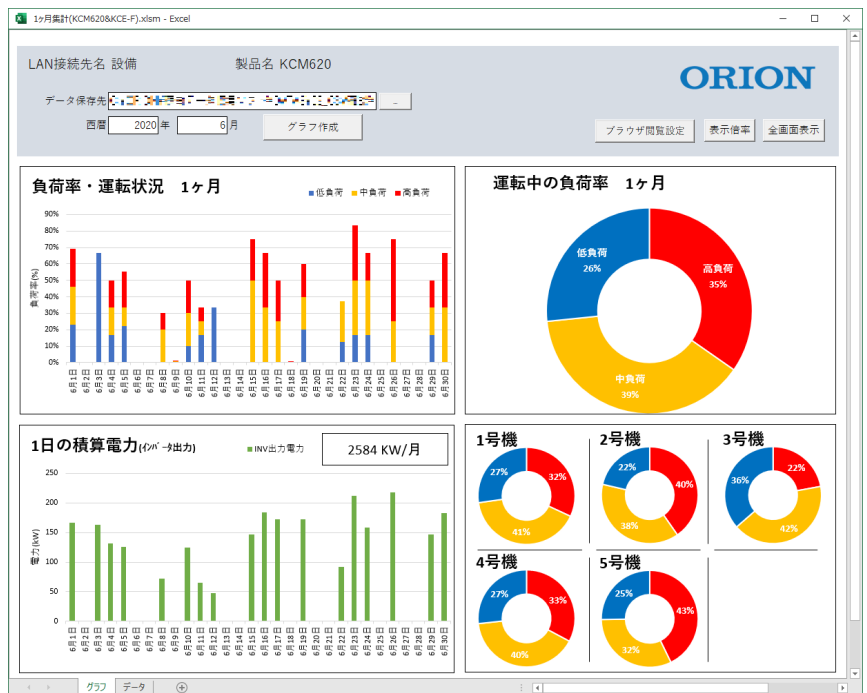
1ヶ月集計(KCM620&KCE-F).xlsm - Excel

LAN接続先名 設備

製品名 KCM620

ORION

データ保存先 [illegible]

西暦 2020 年 6 月

グラフ作成

ブラウザ閲覧設定

表示倍率

全画面表示

負荷率・運転状況 1ヶ月

低負荷 中負荷 高負荷

90% 80% 70% 60% 50% 40% 30% 20% 10% 0%

負荷率(%)

6月1日 6月2日 6月3日 6月4日 6月5日 6月6日 6月7日 6月8日 6月9日 6月10日 6月11日 6月12日 6月13日 6月14日 6月15日 6月16日 6月17日 6月18日 6月19日 6月20日 6月21日 6月22日 6月23日 6月24日 6月25日 6月26日 6月27日 6月28日 6月29日 6月30日

運転中の負荷率 1ヶ月

低負荷 26%

高負荷 35%

中負荷 39%

1日の積算電力(ｲﾝﾊﾞｰﾀ出力)

INV出力電力

2584 KW/月

250 200 150 100 50 0

電力(kW)

6月1日 6月2日 6月3日 6月4日 6月5日 6月6日 6月7日 6月8日 6月9日 6月10日 6月11日 6月12日 6月13日 6月14日 6月15日 6月16日 6月17日 6月18日 6月19日 6月20日 6月21日 6月22日 6月23日 6月24日 6月25日 6月26日 6月27日 6月28日 6月29日 6月30日

1号機 27% 32% 41%

2号機 22% 40% 38%

3号機 36% 22% 42%

4号機 27% 33% 40%

5号機 25% 43% 32%

グラフ データ